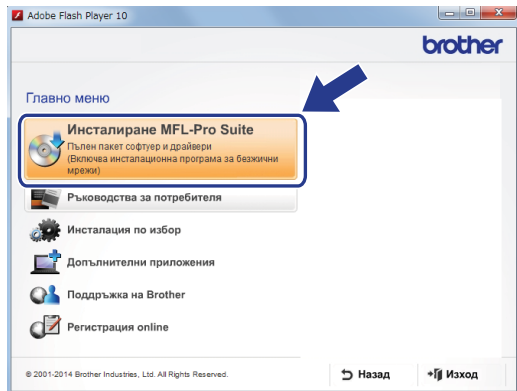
Adobe Flash Player 10

brother

Главно меню

Инсталиране MFL-Pro Suite
Пълен пакет софтуер и драйвери
(Включва инсталационна програма за безжични мрежи)

Ръководства за потребителя

Инсталация по избор

Допълнителни приложения

Поддръжка на Brother

Регистрация online

© 2001-2014 Brother Industries, Ltd. All Rights Reserved.

Назад

Изход